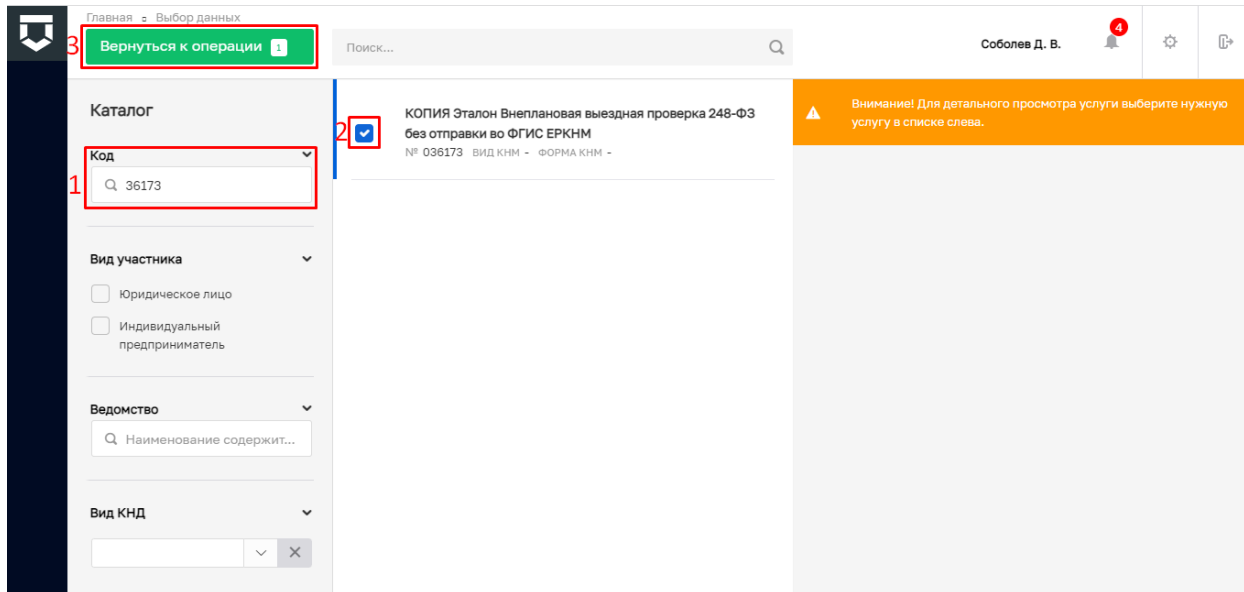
Главная ○ Выбор данных

3 Вернуться к операции 1

Поиск...

Соболев Д. В.

4

Каталог

Код

1 36173

Вид участника

Юридическое лицо

Индивидуальный предприниматель

Ведомство

Наименование содержит...

Вид КНД

2 КОПИЯ Эталон Внеплановая выездная проверка 248-ФЗ без отправки во ФГИС ЕРКНМ

№ 036173 ВИД КНМ - ФОРМА КНМ -

Внимание! Для детального просмотра услуги выберите нужную услугу в списке слева.